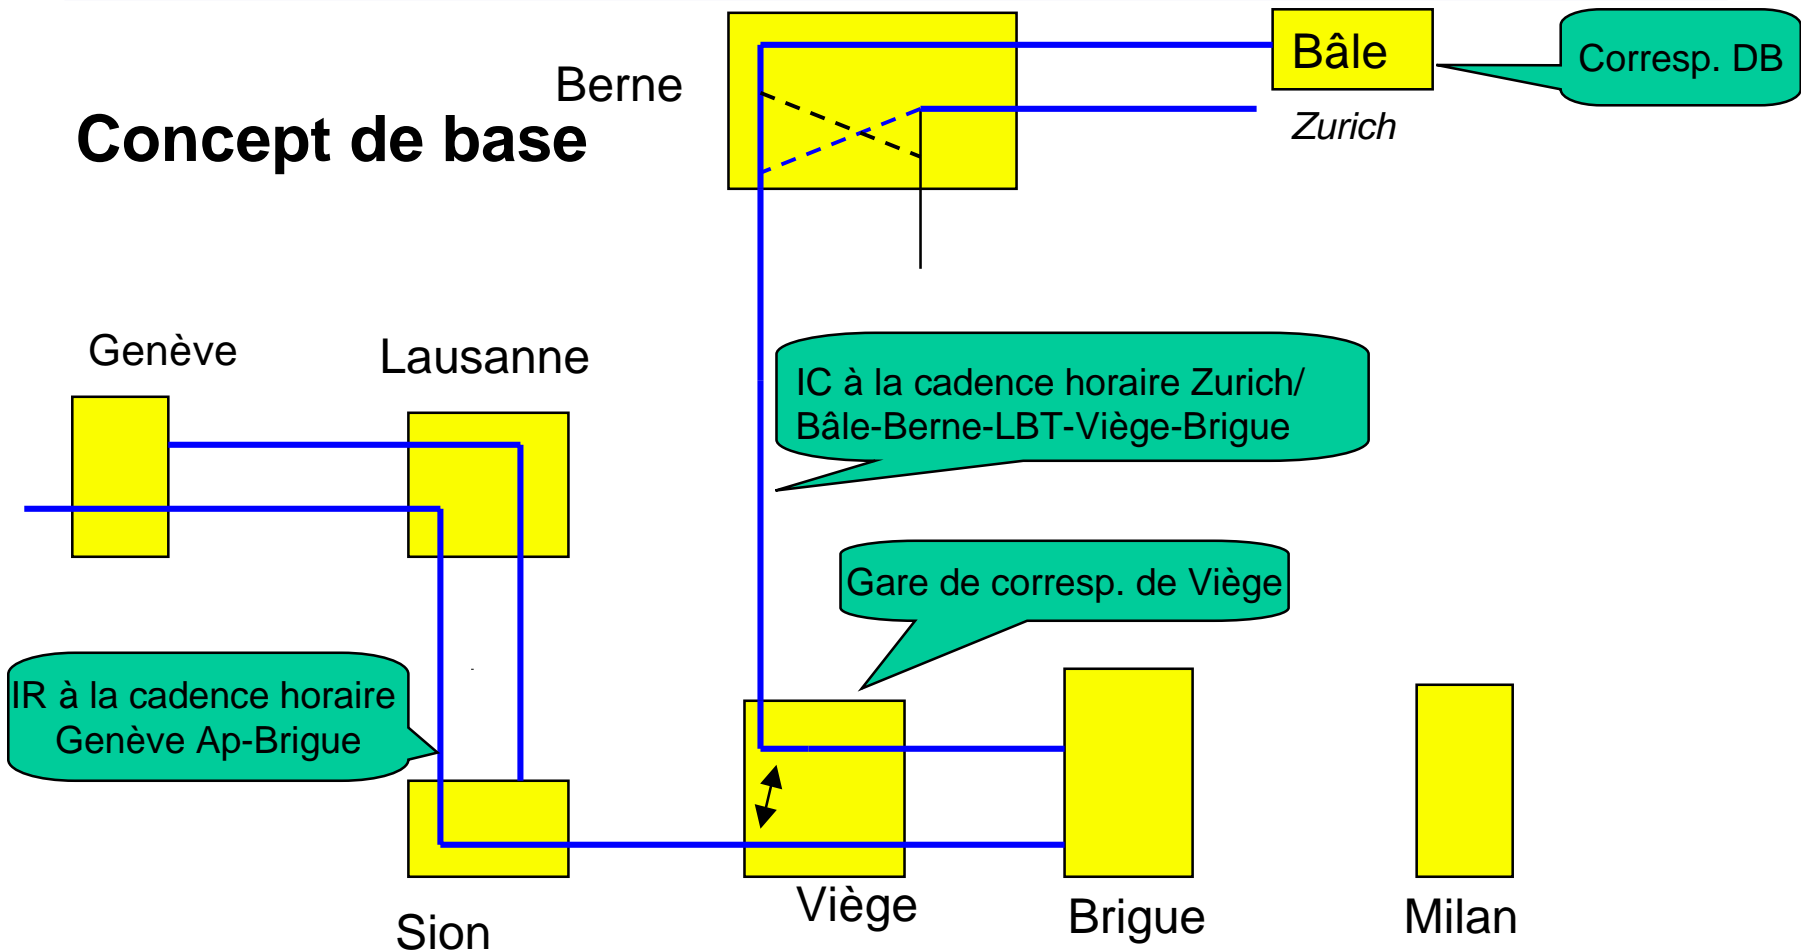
Concept de base

Berne

Bâle

Corresp. DB

Zurich

Genève

Lausanne

IC à la cadence horaire Zurich/ Bâle-Berne-LBT-Viège-Brigue

Gare de corresp. de Viège

IR à la cadence horaire Genève Ap-Brigue

Sion

Viège

Brigue

Milan